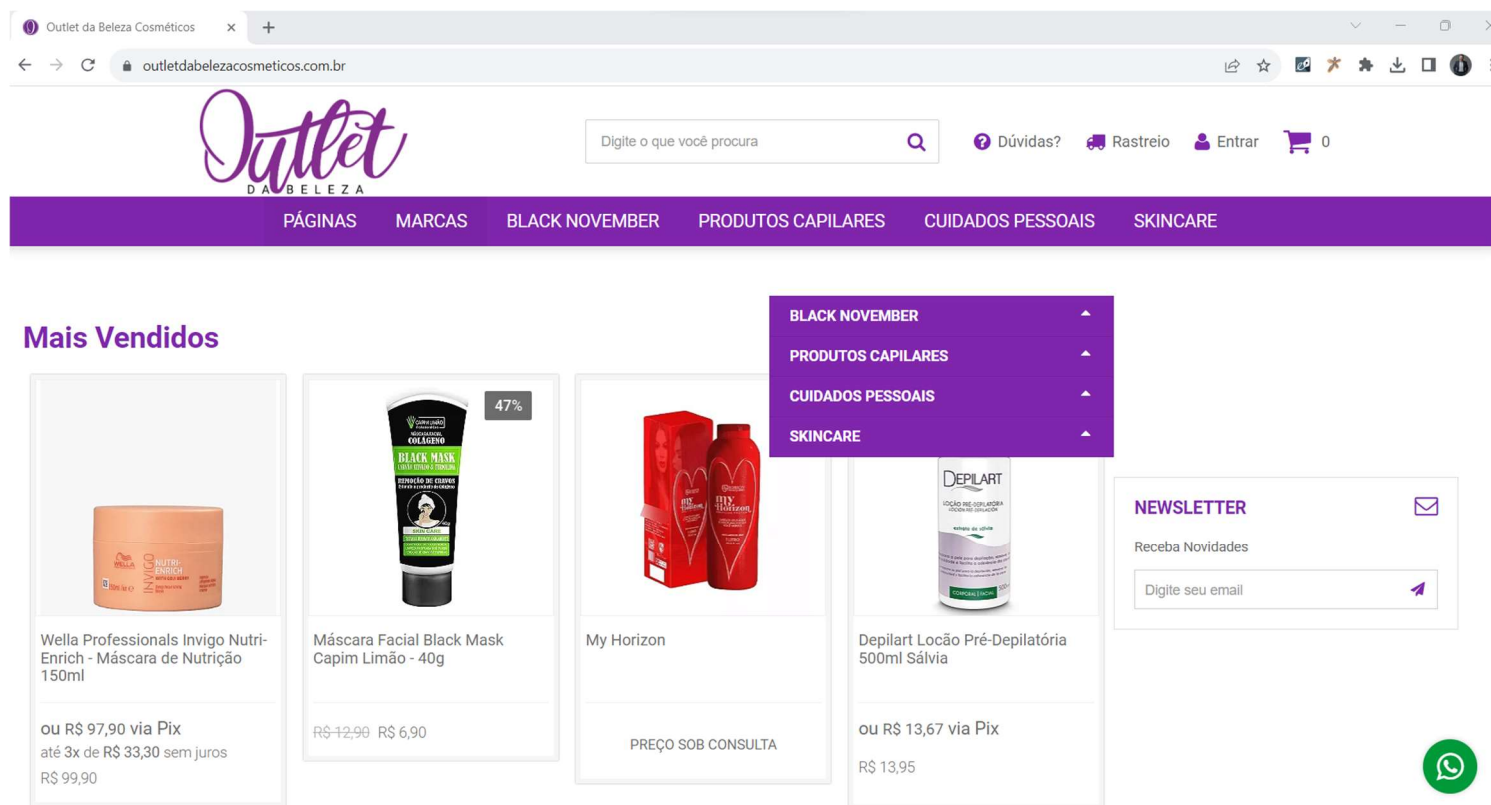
Outlet da Beleza Cosméticos ×

outletdabelezacosmeticos.com.br

Outlet DA BELEZA

Digite o que você procura

Dúvidas? Rastreio Entrar 0

PÁGINAS MARCAS BLACK NOVEMBER PRODUTOS CAPILARES CUIDADOS PESSOAIS SKINCARE

BLACK NOVEMBER
PRODUTOS CAPILARES
CUIDADOS PESSOAIS
SKINCARE

Mais Vendidos

47%

Wella Professionals Invigo Nutri-Enrich - Máscara de Nutrição 150ml

ou R$ 97,90 via Pix
até 3x de R$ 33,30 sem juros
R$ 99,90

Máscara Facial Black Mask Capim Limão - 40g

~~R$ 12,90~~ R$ 6,90

My Horizon

PREÇO SOB CONSULTA

Depilart Locão Pré-Depilatória 500ml Sálvia

ou R$ 13,67 via Pix
R$ 13,95

NEWSLETTER
Receba Novidades
Digite seu email